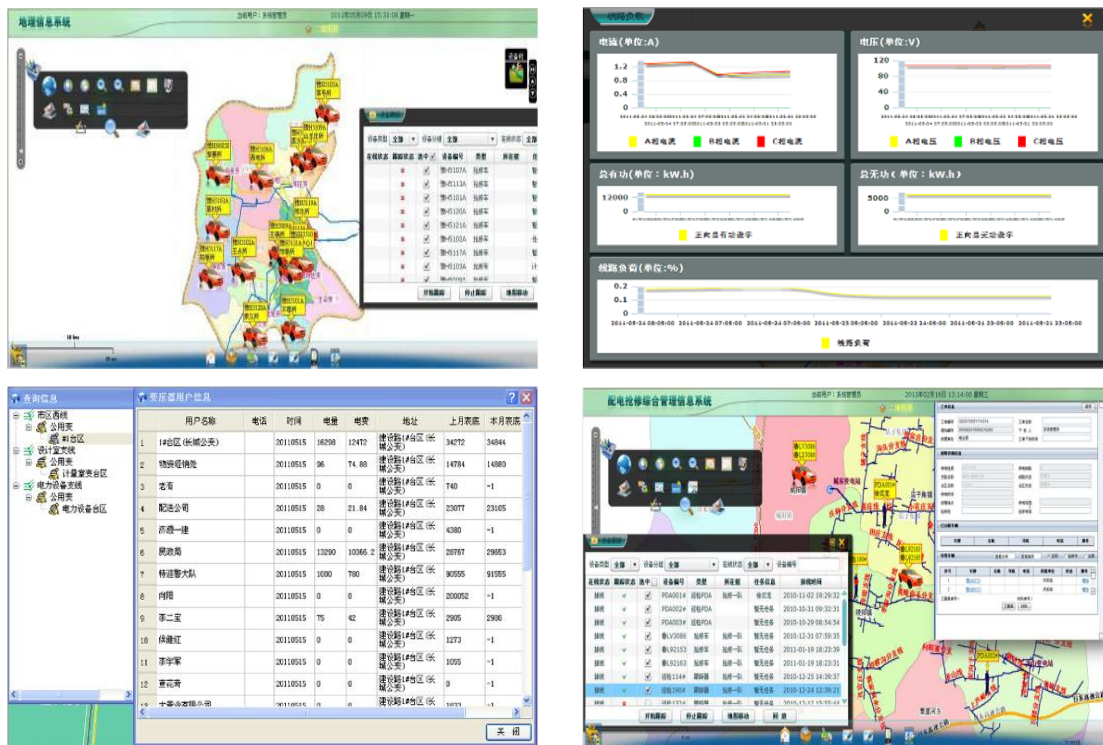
地理信息系统

当前用户：系统管理员 2011年03月09日 15:33:09 星期一

设备类型 全部 设备分组 全部

在线状态 跟踪状态 选中 设备编号 类型

豫H107A 抢修车
豫H113A 抢修车
豫H101A 抢修车
豫H120A 抢修车
豫H121A 抢修车
豫H102A 抢修车
豫H117A 抢修车
豫H103A 抢修车

开始跟踪 停止跟踪 添加移动

线路负荷

电流（单位:A）

1.2
0.8
0.4
0

A相电流 B相电流 C相电流

电压（单位:V）

120
80
40
0

A相电压 B相电压 C相电压

总有功（单位：kW.h）

12000
0

正向总有功读字

总无功（单位：kW.h）

5000
0

正向总无功读字

线路负荷（单位:%）

0.2
0.1
0

2011-05-24 08:05:00 2011-05-24 07:05:00 2011-05-24 07:05:00 2011-05-25 08:05:00 2011-05-23 24:05:00 2011-05-21 25:05:00 2011-05-21 23:05:00

线路负荷

查询信息

市区西线
公用变
#1台区
设计室支线
公用变
计量室表台区
电力设备支线
公用变
电力设备台区

变压器用户信息

| | 用户名称 | 电话 | 时间 | 电量 | 电费 | 地址 | 上月表底 | 本月表底 |
|---|---|---|---|---|---|---|---|---|
| 1 | 1#台区（长城公变） | | 20110515 | 16298 | 12472 | 建设路1#台区（长城公变） | 34272 | 34844 |
| 2 | 物资经销处 | | 20110515 | 96 | 74.88 | 建设路1#台区（长城公变） | 14784 | 14880 |
| 3 | 老有 | | 20110515 | 0 | 0 | 建设路1#台区（长城公变） | 740 | -1 |
| 4 | 配送公司 | | 20110515 | 28 | 21.84 | 建设路1#台区（长城公变） | 23077 | 23105 |
| 5 | 苏德一建 | | 20110515 | 0 | 0 | 建设路1#台区（长城公变） | 4380 | -1 |
| 6 | 民政局 | | 20110515 | 13290 | 10366.2 | 建设路1#台区（长城公变） | 28767 | 29653 |
| 7 | 特巡警大队 | | 20110515 | 1000 | 780 | 建设路1#台区（长城公变） | 90555 | 91555 |
| 8 | 向阳 | | 20110515 | 0 | 0 | 建设路1#台区（长城公变） | 200052 | -1 |
| 9 | 李二宝 | | 20110515 | 75 | 42 | 建设路1#台区（长城公变） | 2905 | 2930 |
| 10 | 侯建红 | | 20110515 | 0 | 0 | 建设路1#台区（长城公变） | 1273 | -1 |
| 11 | 李学军 | | 20110515 | 0 | 0 | 建设路1#台区（长城公变） | 1055 | -1 |
| 12 | 董花荷 | | 20110515 | 0 | 0 | 建设路1#台区（长城公变） | 0 | -1 |

关 闭

配电抢修综合管理信息系统

当前用户：系统管理员 2011年02月16日 13:14:00 星期三

设备类型 全部 设备分组 全部 在线状态 全部 设备编号

在线状态 跟踪状态 选中 设备编号 类型 所在班 任务信息 接收时间

| 在线状态 | 跟踪状态 | 选中 | 设备编号 | 类型 | 所在班 | 任务信息 | 接收时间 |
|---|---|---|---|---|---|---|---|
| 掉线 | | | PDA0014 | 巡检PDA | 抢修一队 | 暂无任务 | 2010-11-02 19:29:32 |
| 掉线 | | | PDA002# | 巡检PDA | | 暂无任务 | 2010-10-31 09:32:31 |
| 掉线 | | | PDA003# | 巡检PDA | | 暂无任务 | 2010-10-29 08:54:54 |
| 掉线 | | | 豫LV3086 | 抢修车 | 抢修一队 | 暂无任务 | 2010-12-31 07:59:35 |
| 掉线 | | | 豫L92153 | 抢修车 | 抢修一队 | 暂无任务 | 2011-01-19 18:23:39 |
| 掉线 | | | 豫L92163 | 抢修车 | 抢修一队 | 暂无任务 | 2011-01-19 18:23:31 |
| 掉线 | | | 巡检1144 | 测绘器 | 抢修一队 | 暂无任务 | 2010-12-25 14:39:37 |
| 掉线 | | | 巡检1904 | 测绘器 | 抢修一队 | 暂无任务 | 2010-12-24 12:36:21 |

开始跟踪 停止跟踪 添加移动 关 闭